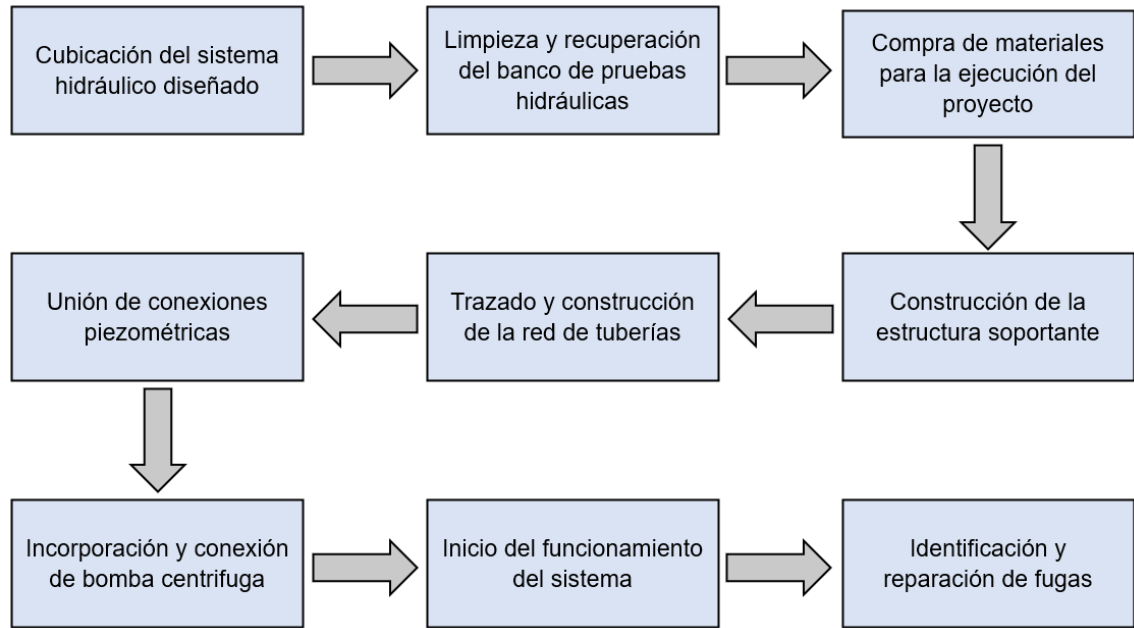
Cubicación del sistema hidráulico diseñado

Limpieza y recuperación del banco de pruebas hidráulicas

Compra de materiales para la ejecución del proyecto

Construcción de la estructura soportante

Trazado y construcción de la red de tuberías

Unión de conexiones piezométricas

Incorporación y conexión de bomba centrifuga

Inicio del funcionamiento del sistema

Identificación y reparación de fugas